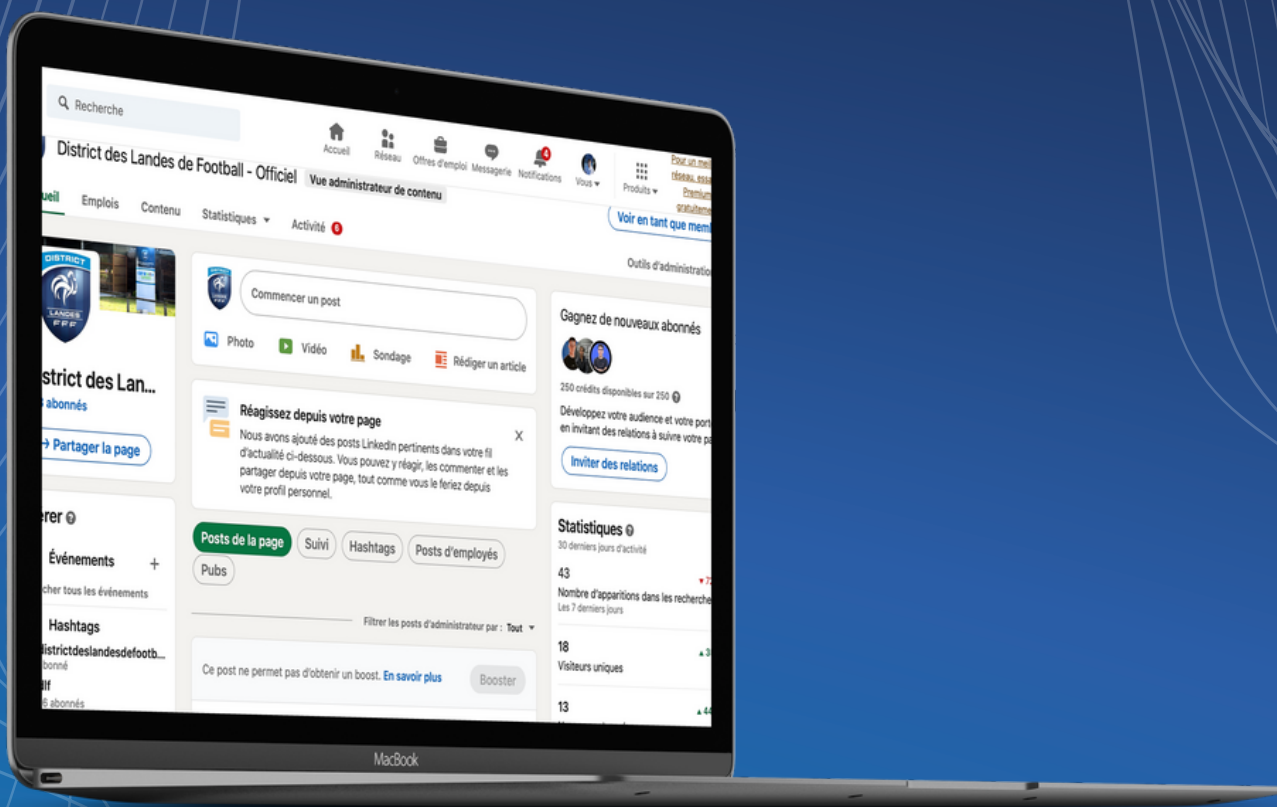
Recherche

Accueil Réseau Offres d'emploi Messagerie 4 Notifications Vous Produits Pour un mei réseau, essa Premium gratuiteme

District des Landes de Football - Officiel Vue administrateur de contenu

ueil Emplois Contenu Statistiques Activité 8

Voir en tant que mem

Outils d'administratio

DISTRICT LANDES FFF

istrict des Lan

abonnés

Partager la page

Commencer un post

Photo Vidéo Sondage Rédiger un article

Réagissez depuis votre page

Nous avons ajouté des posts LinkedIn pertinents dans votre fil d'actualité ci-dessous. Vous pouvez y réagir, les commenter et les partager depuis votre page, tout comme vous le feriez depuis votre profil personnel.

Posts de la page Suivi Hashtags Posts d'employés Pubs

Filtrer les posts d'administrateur par : Tout

Ce post ne permet pas d'obtenir un boost. En savoir plus Booster

Gagnez de nouveaux abonnés

250 crédits disponibles sur 250

Développez votre audience et votre port en invitant des relations à suivre votre pa

Inviter des relations

Statistiques

30 derniers jours d'activité

43

Nombre d'apparitions dans les recherche Les 7 derniers jours

18

Visiteurs uniques

13

erer

Événements

cher tous les événements

Hashtags

districtdeslandesdefootb...

bonné

lf

6 abonnés

MacBook